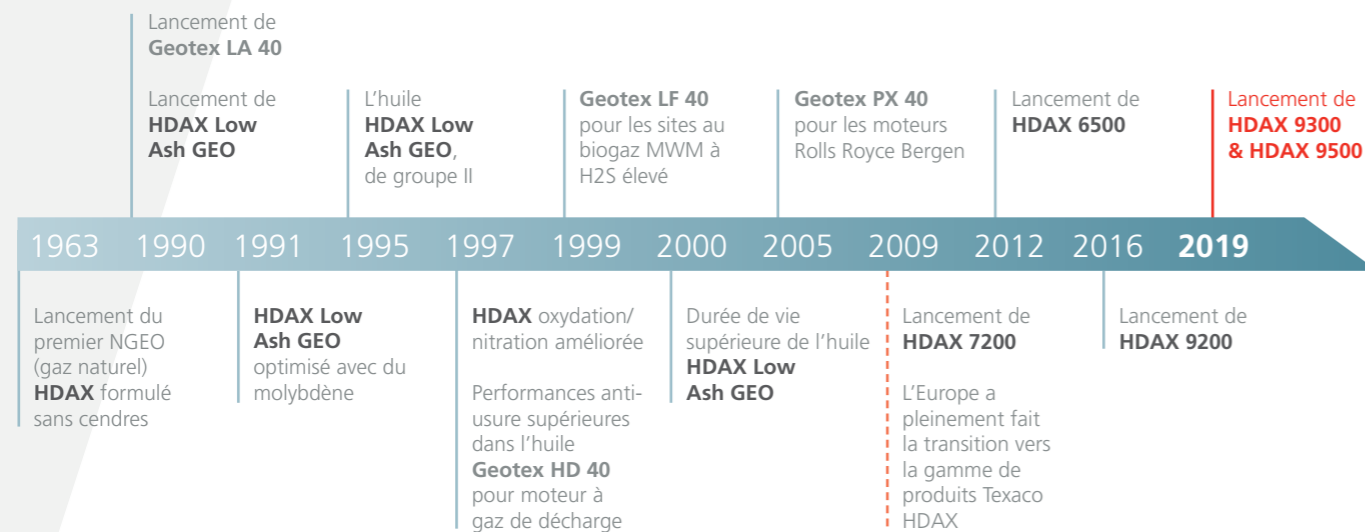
Lancement de **Geotex LA 40**

Lancement de **HDAX Low Ash GEO**

L'huile **HDAX Low Ash GEO**, de groupe II

**Geotex LF 40** pour les sites au biogaz MWM à H2S élevé

**Geotex PX 40** pour les moteurs Rolls Royce Bergen

Lancement de **HDAX 6500**

Lancement de **HDAX 9300 & HDAX 9500**

1963 1990 1991 1995 1997 1999 2000 2005 2009 2012 2016 **2019**

Lancement du premier NGEO (gaz naturel) **HDAX** formulé sans cendres

**HDAX Low Ash GEO** optimisé avec du molybdène

**HDAX** oxydation/ nitration améliorée

Performances anti-usure supérieures dans l'huile **Geotex HD 40** pour moteur à gaz de décharge

Durée de vie supérieure de l'huile **HDAX Low Ash GEO**

Lancement de **HDAX 7200**

L'Europe a pleinement fait la transition vers la gamme de produits Texaco HDAX

Lancement de **HDAX 9200**